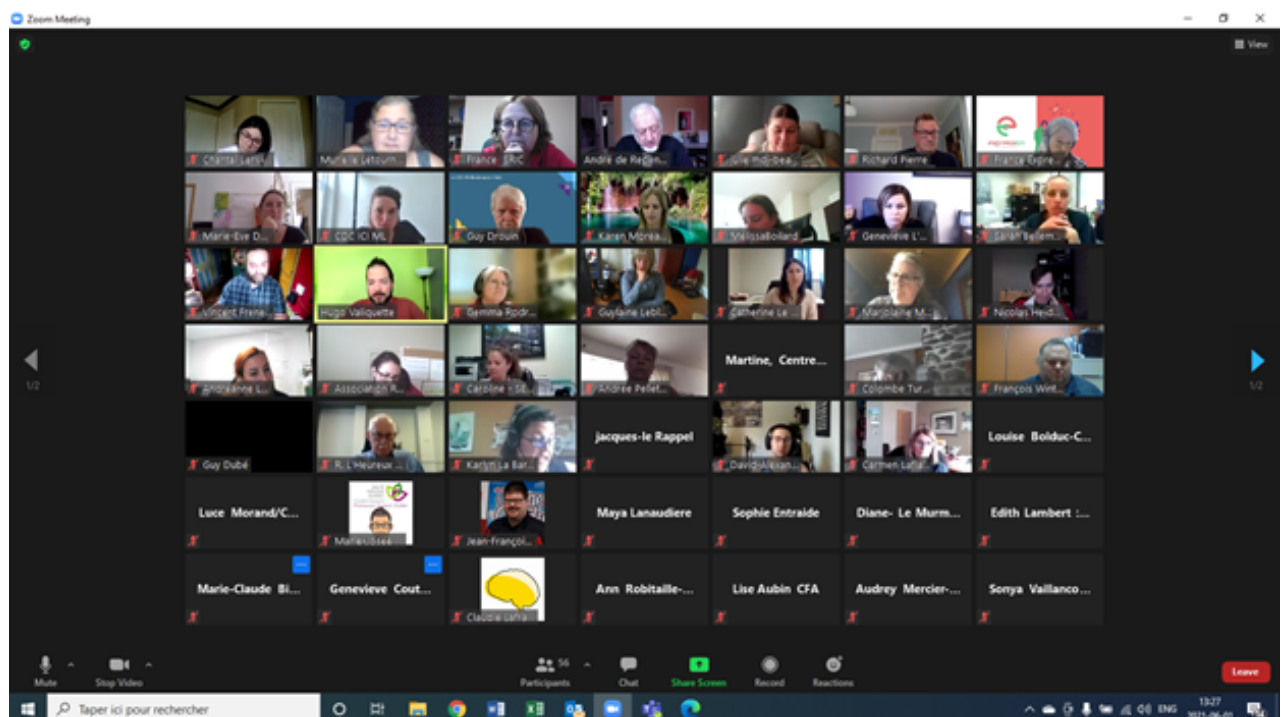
Zoom Meeting

View

Chantal Lar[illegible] | Murielle Letourn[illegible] | France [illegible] | André de Re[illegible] | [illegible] | Richard Pierre | France Expre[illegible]

Marie-Eve D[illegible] | CDC ICI ML | Guy Drouin | Karen Morea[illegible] | Melissa Boilard | Geneviève L'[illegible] | Sarah Bellem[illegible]

Vincent Frene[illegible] | Hugo Valiquette | Gemma Rodr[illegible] | Guylaine Lebl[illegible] | Catherine Le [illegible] | Marjolaine M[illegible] | Nicolas Heid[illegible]

1/2

Andréanne L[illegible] | Association R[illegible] | Caroline - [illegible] | Andrée Pellet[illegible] | Martine, Centre... | Colombe Tur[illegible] | François Wint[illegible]

1/2

Guy Dubé | R. L'Heureux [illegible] | Karyn La Bar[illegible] | jacques-le Rappel | David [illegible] | Carmen Lafla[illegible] | Louise Bolduc-C...

Luce Morand/C... | Marie-Josée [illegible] | Jean-François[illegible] | Maya Lanaudiere | Sophie Entraide | Diane- Le Murm... | Edith Lambert :...

Marie-Claude Bi... | Genevieve Cout... | Claudie Laffa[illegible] | Ann Robitaille-... | Lise Aubin CFA | Audrey Mercier-... | Sonya Vaillanco...

Mute | Stop Video | Participants 56 | Chat | Share Screen | Record | Reactions | Leave

Taper ici pour rechercher

ENG 13:27 2021-06-01